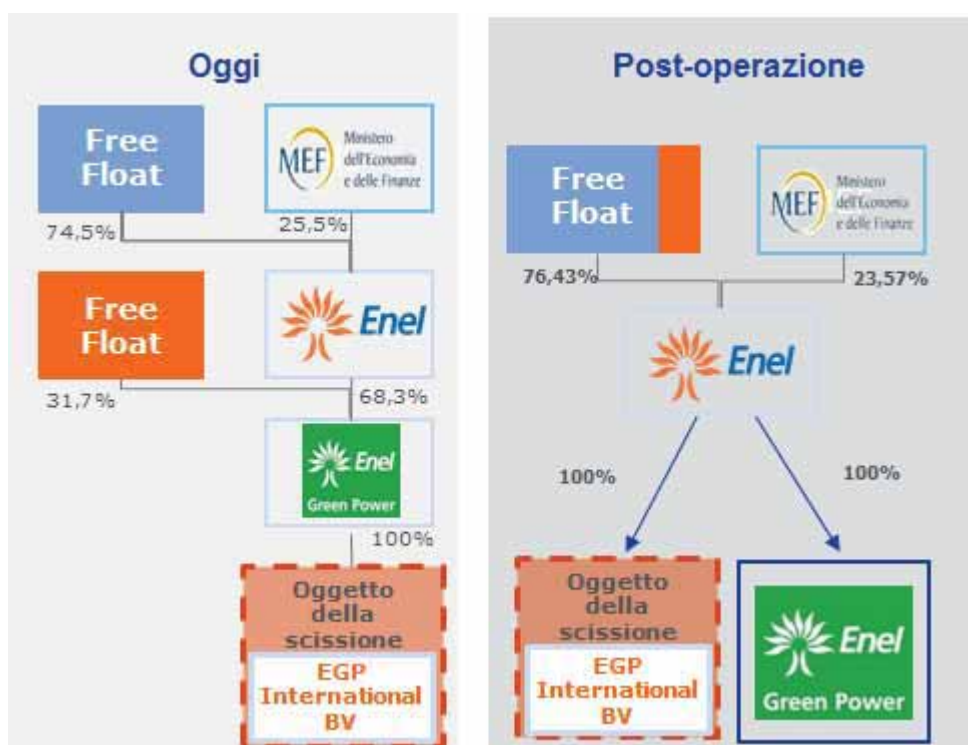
Oggi

Free Float

MEF Ministero dell'Economia e delle Finanze

74,5%

25,5%

Free Float

Enel

31,7%

68,3%

Enel Green Power

100%

Oggetto della scissione

EGP International BV

Post-operazione

Free Float

MEF Ministero dell'Economia e delle Finanze

76,43%

23,57%

Enel

100%

100%

Oggetto della scissione

EGP International BV

Enel Green Power